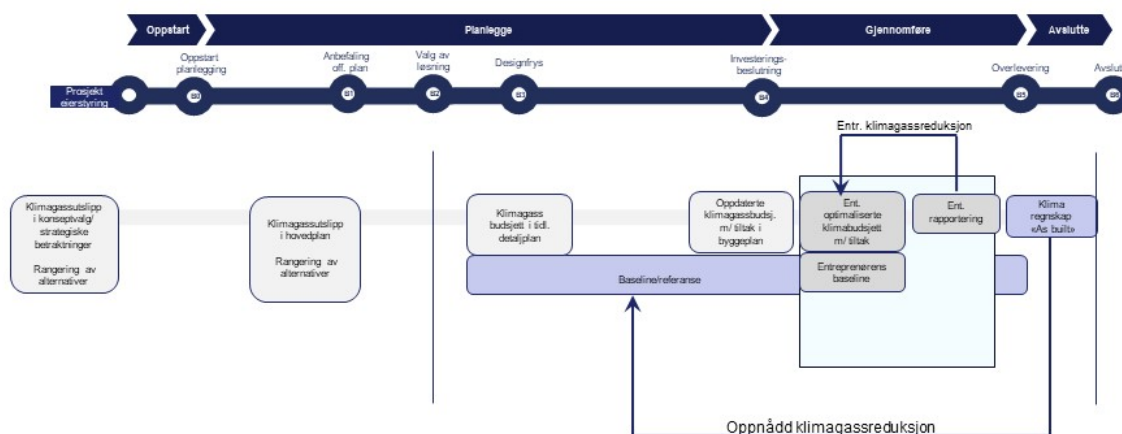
Oppstart

Planlegge

Gjennomføre

Avslutte

Oppstart planlegging

Anbefaling off. plan

Valg av løsning

Designfrys

Investeringsbeslutning

Overlevering

Avslut

Prosjekt eierstyring

B0

B1

B2

B3

B4

B5

B6

Entr. klimagassreduksjon

Klimagassutslipp i konseptvalg/ strategiske betraktninger

Rangering av alternativer

Klimagassutslipp i hovedplan

Rangering av alternativer

Klimagass budsjett i tidl. detaljplan

Oppdaterte klimagassbudsj. m/ tiltak i byggeplan

Ent. optimaliserte klimabudsjett m/ tiltak

Ent. rapportering

Klima regnskap «As built»

Baseline/referanse

Entreprenørens baseline

Oppnådd klimagassreduksjon